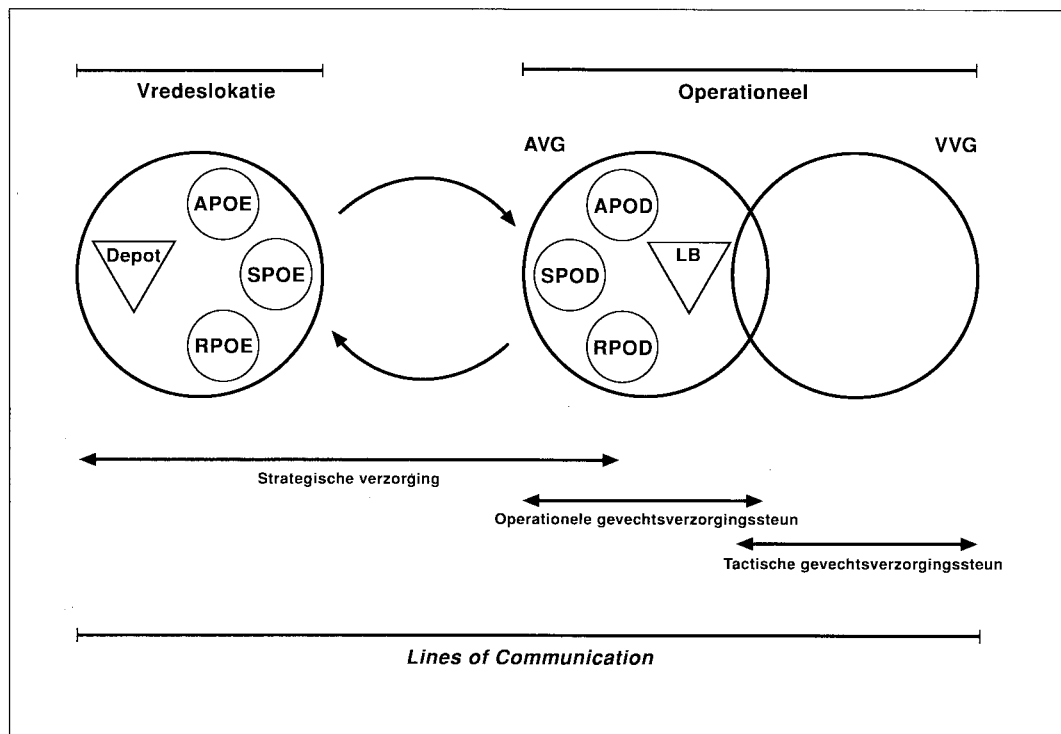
Vredeslokatie

Operationeel

AVG

VVG

APOE

Depot

SPOE

RPOE

APOD

SPOD

LB

RPOD

Strategische verzorging

Operationele gevechtsverzorgingssteun

Tactische gevechtsverzorgingssteun

Lines of Communication